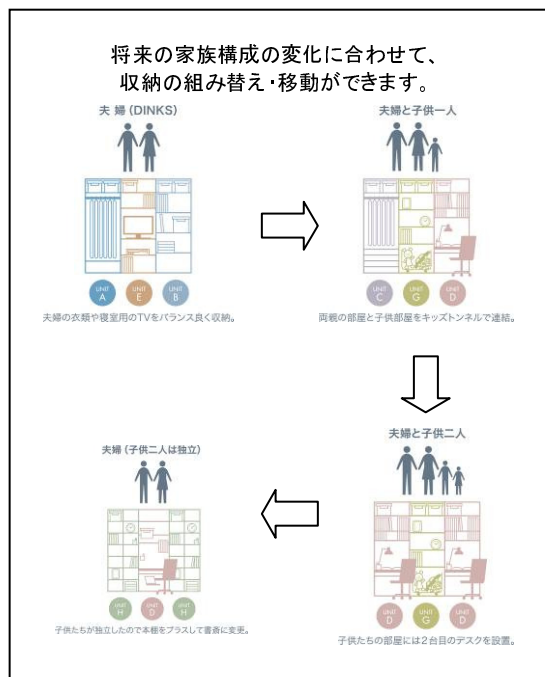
将来の家族構成の変化に合わせて、
収納の組み替え・移動ができます。

夫婦（DINKS）

UNIT A
UNIT E
UNIT B

夫婦の衣類や寝室用のTVをバランス良く収納。

夫婦と子供一人

UNIT C
UNIT G
UNIT D

両親の部屋と子供部屋をキッズトンネルで連結。

夫婦と子供二人

UNIT D
UNIT G
UNIT D

子供たちの部屋には2台目のデスクを設置。

夫婦（子供二人は独立）

UNIT H
UNIT D
UNIT H

子供たちが独立したので本棚をプラスして書斎に変更。